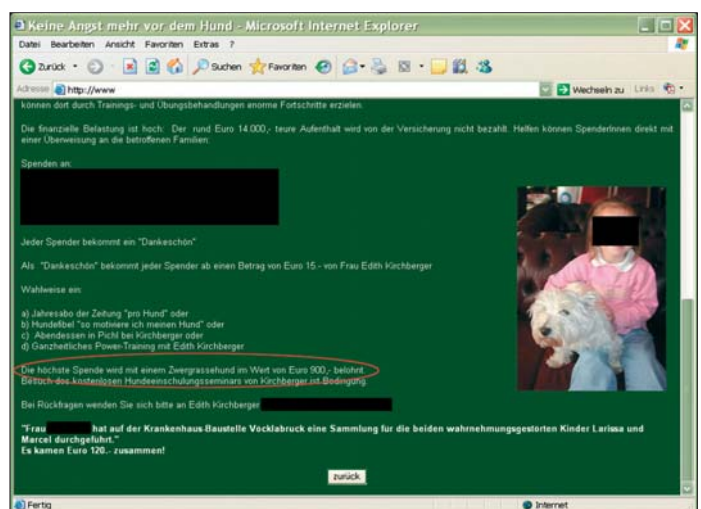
Keine Angst mehr vor dem Hund - Microsoft Internet Explorer

Datei Bearbeiten Ansicht Favoriten Extras ?

Zurück Suchen Favoriten

Adresse http://www

Wechseln zu Links

können dort durch Trainings- und Übungsbehandlungen enorme Fortschritte erzielen.

Die finanzielle Belastung ist hoch: Der rund Euro 14.000,- teure Aufenthalt wird von der Versicherung nicht bezahlt. Helfen können SpenderInnen direkt mit einer Überweisung an die betroffenen Familien.

Spenden an:

Jeder Spender bekommt ein "Dankeschön"

Als "Dankeschön" bekommt jeder Spender ab einen Betrag von Euro 15.- von Frau Edith Kirchberger

Wahlweise ein:

a) Jahresabo der Zeitung "pro Hund" oder
b) Hundefibel "so motiviere ich meinen Hund" oder
c) Abendessen in Pichl bei Kirchberger oder
d) Ganzheitliches Power-Training mit Edith Kirchberger

Die höchste Spende wird mit einem Zwergrassehund im Wert von Euro 900,- belohnt
Besuch des kostenlosen Hundeeinschulungsseminars von Kirchberger ist Bedingung.

Bei Rückfragen wenden Sie sich bitte an Edith Kirchberger

"Frau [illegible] hat auf der Krankenhaus-Baustelle Vöcklabruck eine Sammlung für die beiden wahrnehmungsgestörten Kinder Larissa und Marcel durchgeführt."
Es kamen Euro 120.- zusammen!

zurück

Fertig

Internet